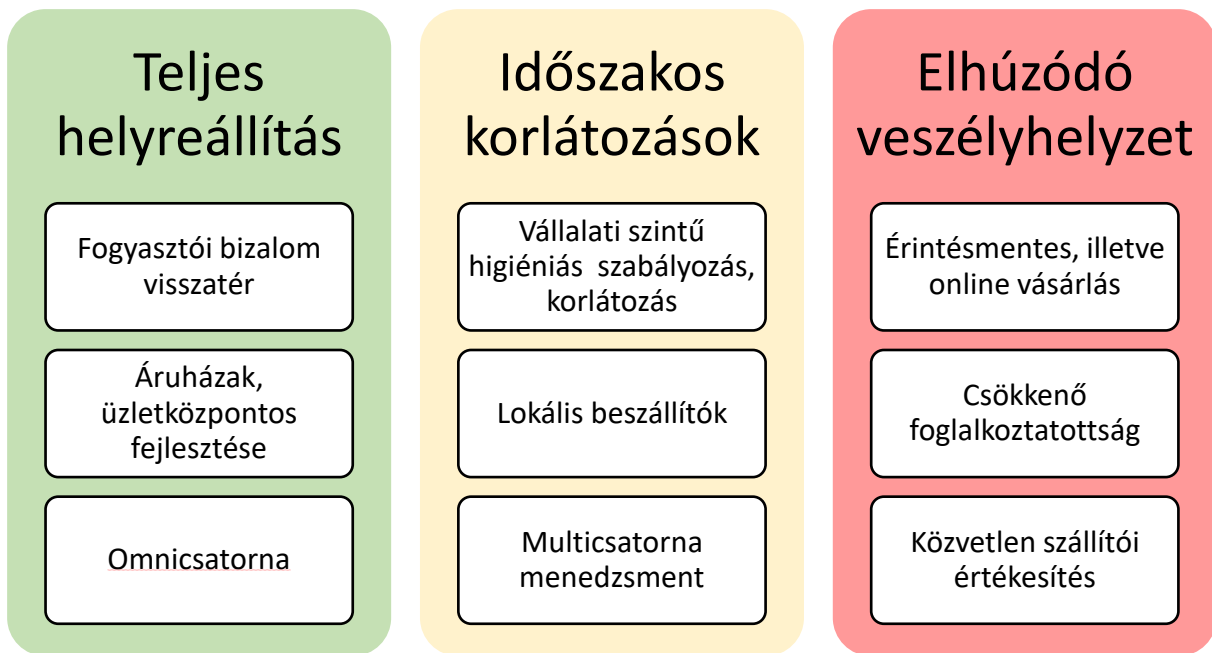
Teljes helyreállítás

Fogyasztói bizalom visszatér

Áruházak, üzletközpontos fejlesztése

Omnicsatorna

Időszakos korlátozások

Vállalati szintű higiéniás szabályozás, korlátozás

Lokális beszállítók

Multicsatorna menedzsment

Elhúzódó veszélyhelyzet

Érintésmentes, illetve online vásárlás

Csökkenő foglalkoztatottság

Közvetlen szállítói értékesítés